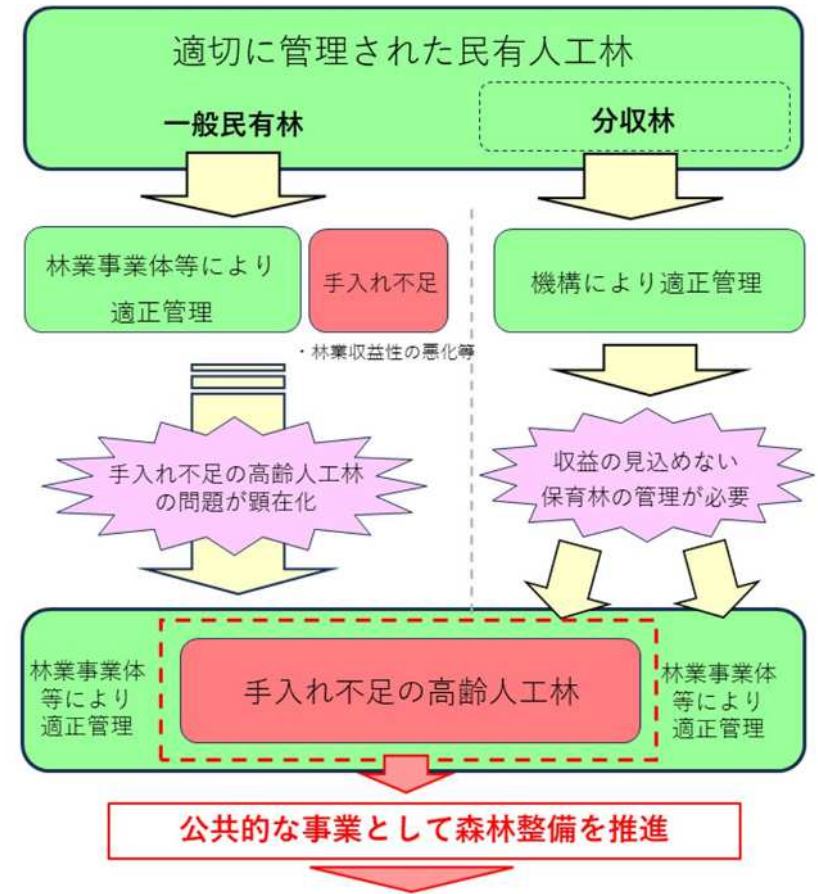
適切に管理された民有人工林

一般民有林

分収林

林業事業体等により適正管理

手入れ不足

・林業収益性の悪化等

機構により適正管理

手入れ不足の高齢人工林の問題が顕在化

収益の見込めない保育林の管理が必要

林業事業体等により適正管理

手入れ不足の高齢人工林

林業事業体等により適正管理

公共的な事業として森林整備を推進